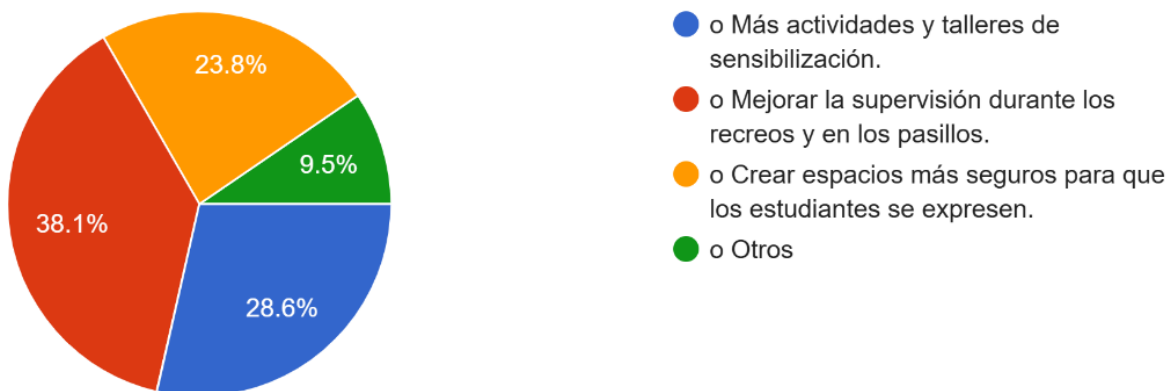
23.8%

9.5%

38.1%

28.6%

o Más actividades y talleres de sensibilización.

o Mejorar la supervisión durante los recreos y en los pasillos.

o Crear espacios más seguros para que los estudiantes se expresen.

o Otros